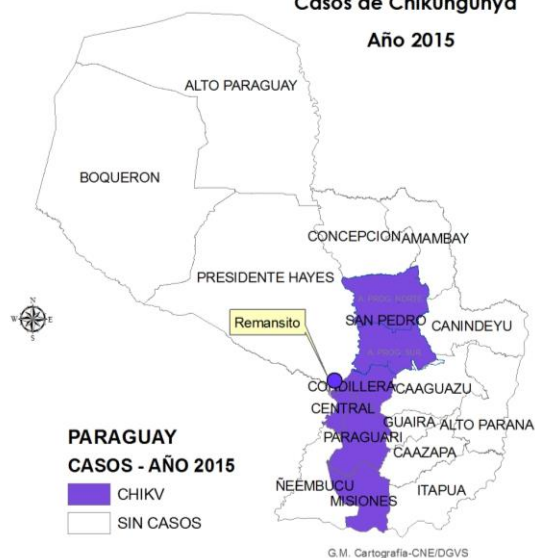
Casos de Chikungunya
Año 2015

ALTO PARAGUAY
BOQUERON
CONCEPCION
AMAMBAY
PRESIDENTE HAYES
S. PEDRO NORTE
SAN PEDRO
CANINDEYU
Remansito
S. PEDRO SUR
CORDILLERA
CAAGUAZU
CENTRAL
GUAIRA
ALTO PARANA
PARAGUARI
CAAZAPA
ÑEEMBUCU
MISIONES
ITAPUA
N
W
E
S

PARAGUAY
CASOS - AÑO 2015
CHIKV
SIN CASOS

G.M. Cartografia-CNE/DGVS